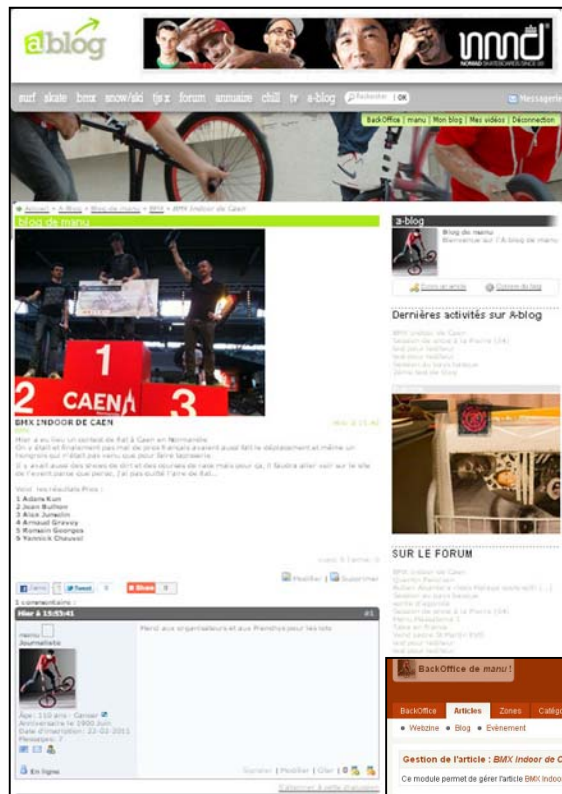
ablog

NOMAD SKATEBOARDS SINCE 2001

surf skate bmx snow/ski tjsx forum annuaire chill tv a-blog Rechercher OK Messagerie

BackOffice | manu | Mon blog | Mes vidéos | Déconnexion

Accueil » A-Blog » Blog de manu » BMX » BMX Indoor de Caen

blog de manu

1 2 3 CAEN

BMX INDOOR DE CAEN

Hier à 15:40

Hier a eu lieu un contest de flat à Caen en Normandie.
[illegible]

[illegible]

Voici les résultats Pros :
1 Adara Kun
2 Jean Bullion
3 Alex Junelin
4 Arnaud Gravey
5 Romain Georges
6 Yannick Chauvel

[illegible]

Modifier Supprimer

J'aime Tweet 0 Share 0

1 commentaire

Hier à 19:55:41 #1

manu
Journaliste

Merci aux organisateurs et aux Frenchys pour les lots

Âge: 110 ans - Cancer
Anniversaire le 1900 Juin
Date d'inscription: 22-02-2011
Messages: 7

En ligne

Signaler | Modifier | Citer

a-blog

Blog de manu
Bienvenue sur l'A-blog de manu

Écrire un article Gestion du blog

Dernières activités sur A-blog

BMX Indoor de Caen
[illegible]

SUR LE FORUM

BMX Indoor de Caen
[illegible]

BackOffice de manu !

BackOffice Articles Zones Catég

• Webzine • Blog • Evénement

Gestion de l'article : BMX Indoor de C

Ce module permet de gérer l'article BMX Indoo